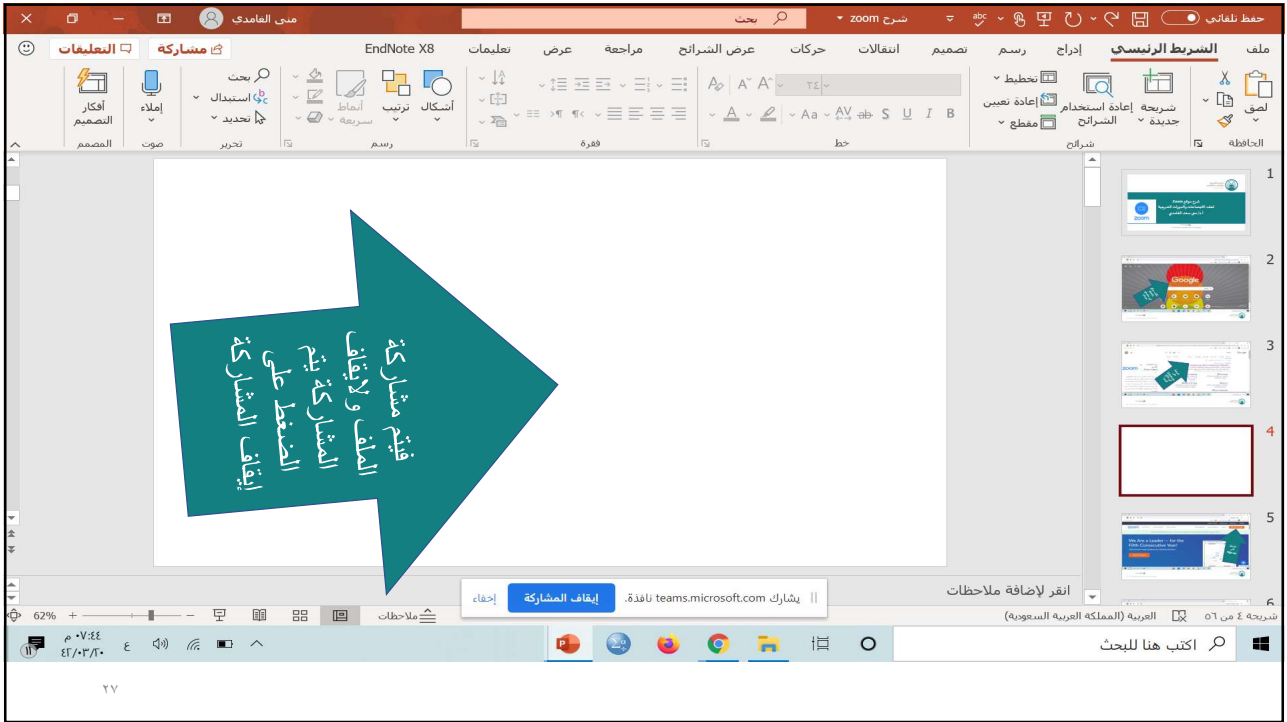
حفظ تلقائي	شرح zoom	بحث	منى الغامدي

ملف	الشريط الرئيسي	إدراج	رسم	تصميم	انتقالات	حركات	عرض الشرائح	مراجعة	عرض	تعليمات	EndNote X8	مشاركة	التعليقات

لصق	الحافظة	شريحة جديدة	إعادة استخدام الشرائح	تخطيط	إعادة تعيين	مقطع	شرائح	خط	فقرة	أشكال	ترتيب	أنماط سريعة	رسم	بحث	استبدال	تحديد	تحرير	إملاء	صوت	أفكار التصميم	المصمم

1
2
3
4
5
6

فيتم مشاركة الملف ولإيقاف المشاركة يتم الضغط على إيقاف المشاركة

انقر لإضافة ملاحظات

يشارك teams.microsoft.com نافذة.	إيقاف المشاركة	إخفاء

شريحة ٤ من ٥٦	العربية (المملكة العربية السعودية)	ملاحظات	62%

اكتب هنا للبحث	٠٧:٤٤ م	٢٠/٠٣/٤٢	ع

٢٧